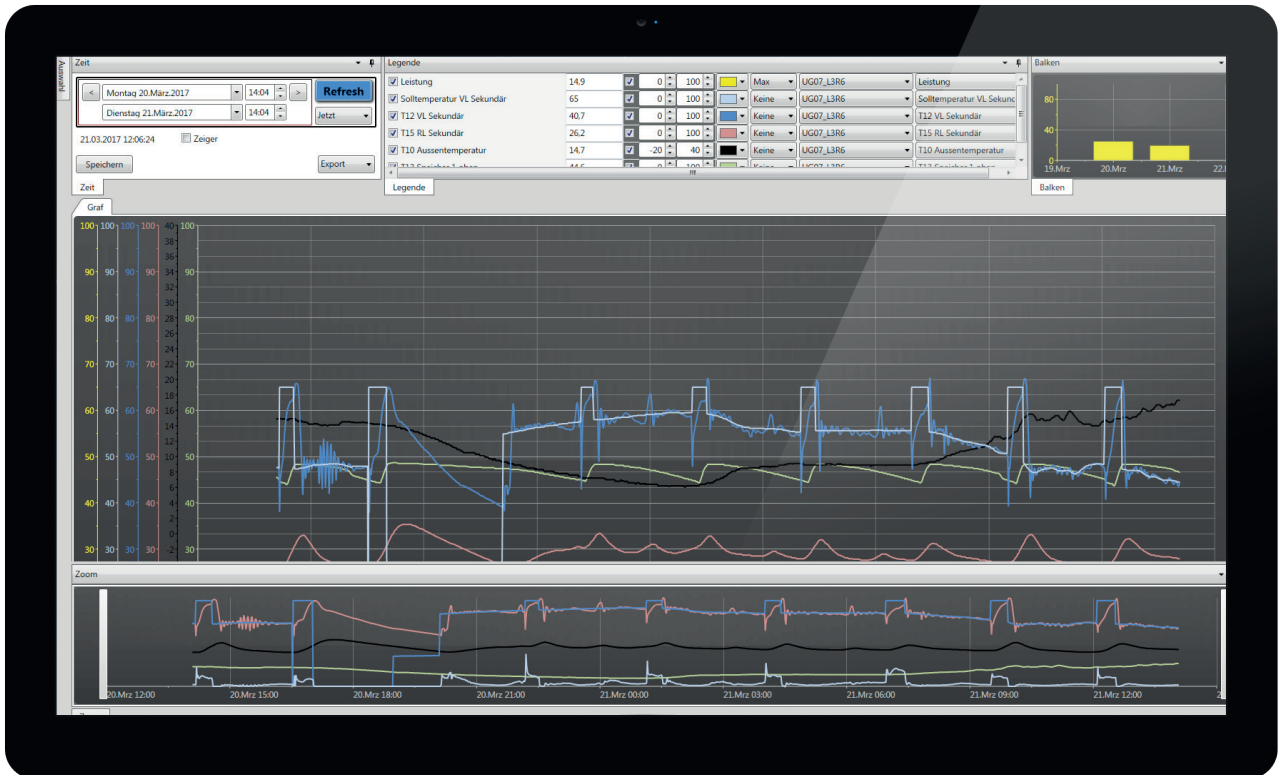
Auswahl

Zeit

< Montag 20.März.2017 14:04 > Refresh

Dienstag 21.März.2017 14:04 Jetzt

21.03.2017 12:06:24 Zeiger

Speichern Export

Zeit

Legende

| | | | | | | | | | |
|---|---|---|---|---|---|---|---|---|---|
| Leistung | 14,9 | ✓ | 0 | 100 | | Max | UG07_L3R6 | Leistung |
| Solltemperatur VL Sekundär | 65 | ✓ | 0 | 100 | | Keine | UG07_L3R6 | Solltemperatur VL Sekund |
| T12 VL Sekundär | 40,7 | ✓ | 0 | 100 | | Keine | UG07_L3R6 | T12 VL Sekundär |
| T15 RL Sekundär | 26,2 | ✓ | 0 | 100 | | Keine | UG07_L3R6 | T15 RL Sekundär |
| T10 Aussentemperatur | 14,7 | ✓ | -20 | 40 | | Keine | UG07_L3R6 | T10 Aussentemperatur |

Legende

Balken

80
40
0
19.Mrz 20.Mrz 21.Mrz 22.

Balken

Graf

100 100 100 100 40 100
90 90 90 90 38 90
36
34
80 80 80 80 32 80
30
28
70 70 70 70 26 70
24
22
60 60 60 60 20 60
18
16
14
12
50 50 50 50 10 50
8
6
4
40 40 40 40 2 40
0
-2
30 30 30 30 -4 30

Zoom

20.Mrz 12:00 20.Mrz 15:00 20.Mrz 18:00 20.Mrz 21:00 21.Mrz 00:00 21.Mrz 03:00 21.Mrz 06:00 21.Mrz 09:00 21.Mrz 12:00